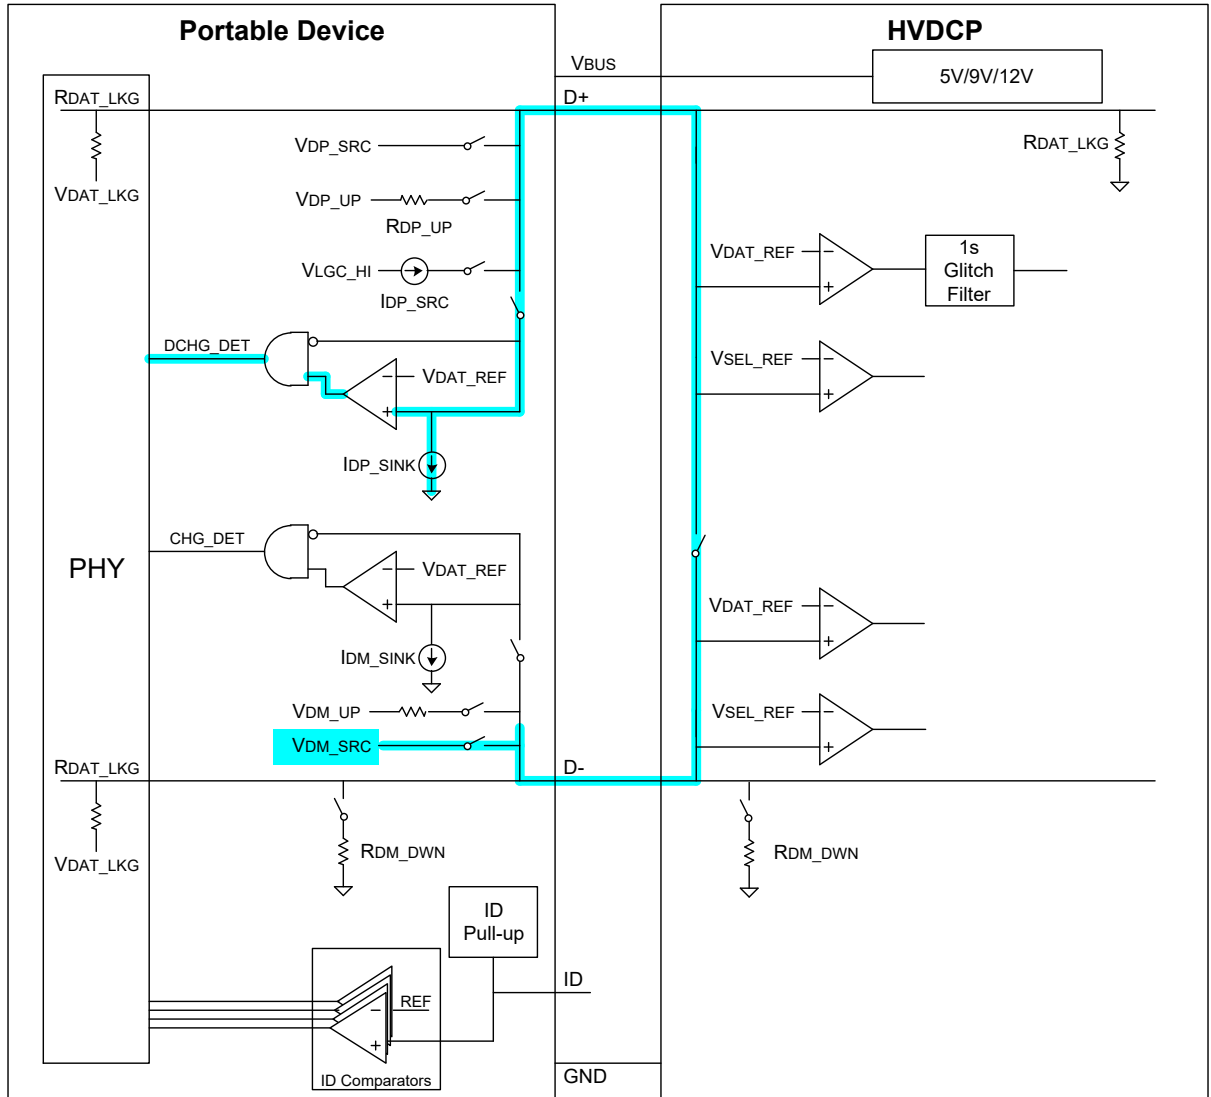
Portable Device

HVDCP

VBUS

5V/9V/12V

RDAT_LKG

D+

RDAT_LKG

VDP_SRC

VDAT_LKG

VDP_UP

RDP_UP

VDAT_REF

1s Glitch Filter

VLGC_HI

IDP_SRC

DCHG_DET

VSEL_REF

VDAT_REF

IDP_SINK

CHG_DET

PHY

VDAT_REF

VDAT_REF

IDM_SINK

VDM_UP

VSEL_REF

VDM_SRC

RDAT_LKG

D-

VDAT_LKG

RDM_DWN

RDM_DWN

ID Pull-up

ID

REF

ID Comparators

GND